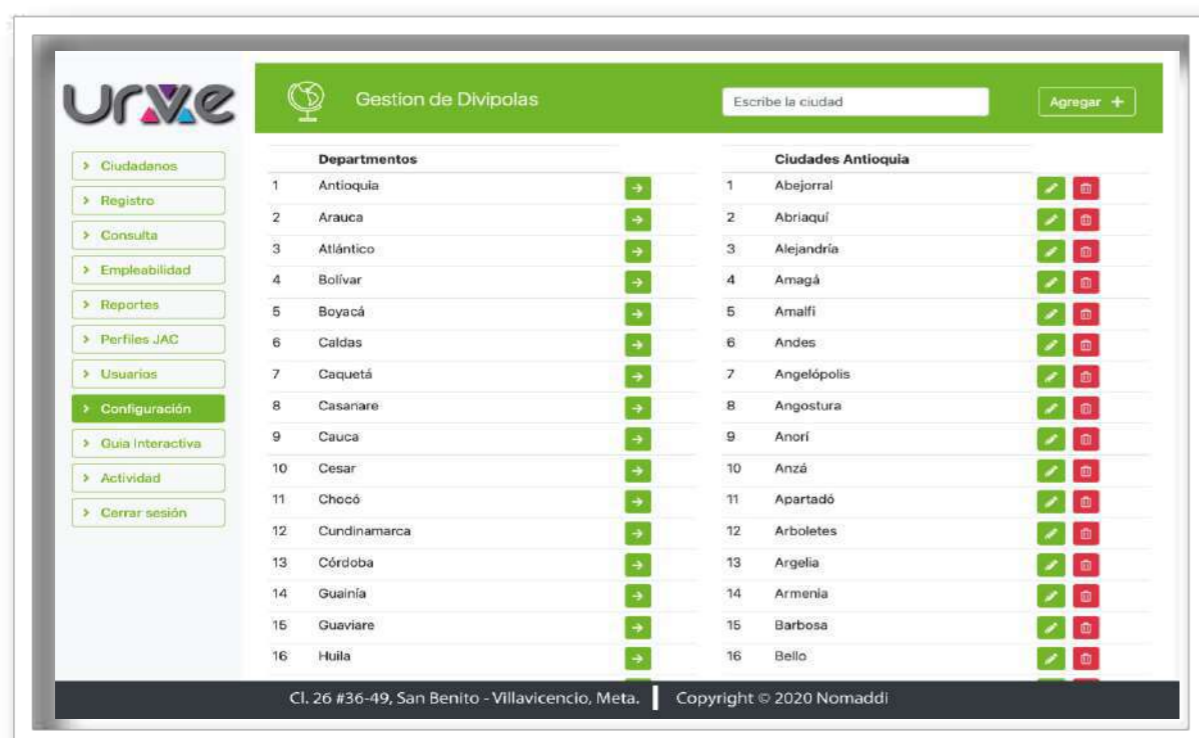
urve

Gestion de Divipolas

Escribe la ciudad

Agregar +

> Ciudadanos
> Registro
> Consulta
> Empleabilidad
> Reportes
> Perfiles JAC
> Usuarios
> Configuración
> Guia Interactiva
> Actividad
> Cerrar sesión

| | Departmentos |
|---|---|
| 1 | Antioquia |
| 2 | Arauca |
| 3 | Atlántico |
| 4 | Bolívar |
| 5 | Boyacá |
| 6 | Caldas |
| 7 | Caquetá |
| 8 | Casanare |
| 9 | Cauca |
| 10 | Cesar |
| 11 | Chocó |
| 12 | Cundinamarca |
| 13 | Córdoba |
| 14 | Guainía |
| 15 | Guaviare |
| 16 | Huila |

| | Ciudades Antioquia |
|---|---|
| 1 | Abejorral |
| 2 | Abriaquí |
| 3 | Alejandría |
| 4 | Amagá |
| 5 | Amalfi |
| 6 | Andes |
| 7 | Angelópolis |
| 8 | Angostura |
| 9 | Anorí |
| 10 | Anzá |
| 11 | Apartadó |
| 12 | Arboletes |
| 13 | Argelia |
| 14 | Armenia |
| 15 | Barbosa |
| 16 | Bello |

Cl. 26 #36-49, San Benito - Villavicencio, Meta. | Copyright © 2020 Nomaddi